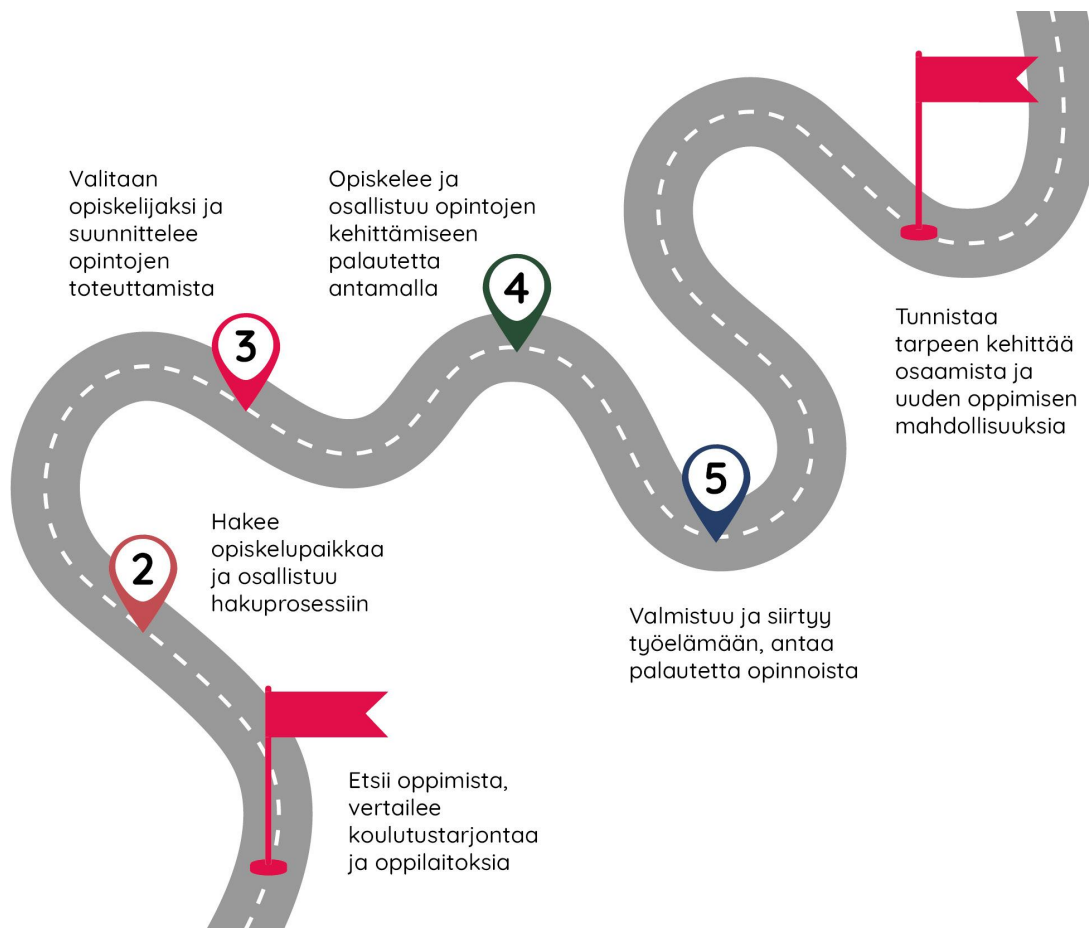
Valitaan opiskelijaksi ja suunnittelee opintojen toteuttamista

3

Opiskelee ja osallistuu opintojen kehittämiseen palautetta antamalla

4

Tunnistaa tarpeen kehittää osaamista ja uuden oppimisen mahdollisuuksia

5

Hakee opiskelupaikkaa ja osallistuu hakuprosessiin

2

Valmistuu ja siirtyy työelämään, antaa palautetta opinnoista

Etsii oppimista, vertailee koulutustarjontaa ja oppilaitoksia